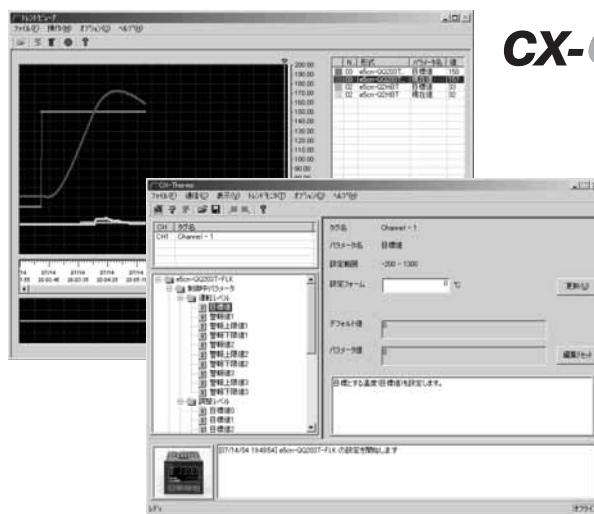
CX-

トレンドモニタ
ファイル(F) 操作(O) オプション(O) ヘルプ(H)

| No | 形式 | パラメータ名 | 値 |
|---|---|---|---|
| 03 | e5cn-QQ2DST | 目標値 | 150 |
| 02 | e5cn-Q2HBT | | 150 |
| 02 | e5cn-Q2HBT | 目標値 | 30 |
| 02 | e5cn-Q2HBT | 現在値 | 30 |

200.00
190.00
180.00
170.00
160.00
150.00
140.00
130.00
120.00
110.00
100.00
90.00
80.00
70.00
60.00

CX-Thermo
ファイル(F) 編集(E) 表示(V) トレンドモニタ(T) オプション(O) ヘルプ(H)

| CH | タグ名 |
|---|---|
| CH1 | Channel - 1 |

e5cn-QQ2DST-FLX
制御中パラメータ
運転レベル
目標値
警報値1
警報上限値1
警報下限値1
警報値2
警報上限値2
警報下限値2
警報値3
警報上限値3
警報下限値3
調整レベル
目標値0
目標値1
目標値2

タグ名 Channel - 1
パラメータ名 目標値
設定範囲 -200 ~ 1300
設定フォーム 0 ℃
更新(U)
デフォルト値 0
パラメータ値 0
編集(E)セット
目標とする温度(目標値)を設定します。

[07/14/04 19:49:54] e5cn-QQ2DST-FLX の設定を開始します
レディ
オフライン